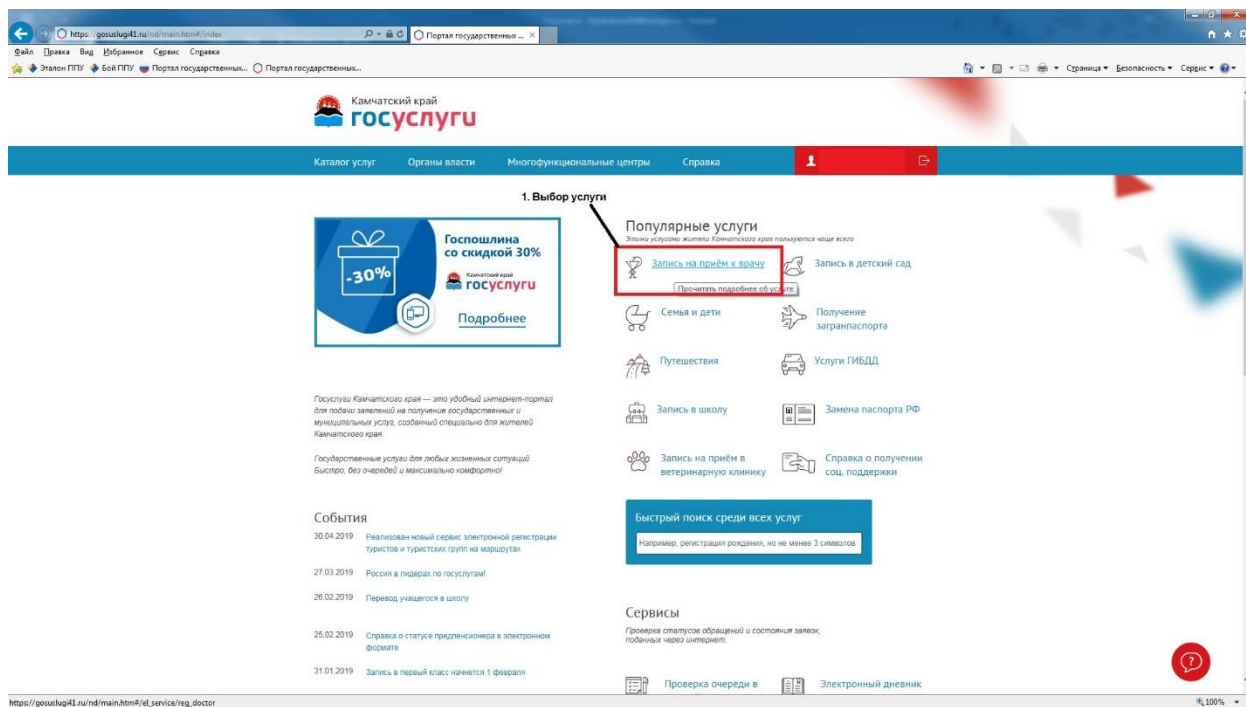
https://gosuslugi41.ru/nd/main.htm#/index
Портал государственных ...
Файл Правка Вид Избранное Сервис Справка
Эталон ППУ Бой ППУ Портал государственных... Портал государственных...
Страница ▾ Безопасность ▾ Сервис ▾

Камчатский край
госуслуги

Каталог услуг Органы власти Многофункциональные центры Справка

1. Выбор услуги

-30%
Госпошлина со скидкой 30%
Камчатский край
госуслуги
Подробнее

Популярные услуги
Этими услугами жители Камчатского края пользуются чаще всего

Запись на приём к врачу
Прочитать подробнее об услуге
Запись в детский сад
Семья и дети
Получение загранпаспорта
Путешествия
Услуги ГИБДД
Запись в школу
Замена паспорта РФ
Запись на приём в ветеринарную клинику
Справка о получении соц. поддержки

Госуслуги Камчатского края — это удобный интернет-портал для подачи заявлений на получение государственных и муниципальных услуг, созданный специально для жителей Камчатского края.

Государственные услуги для любых жизненных ситуаций Быстро, без очередей и максимально комфортно!

Быстрый поиск среди всех услуг
Например, регистрация рождения, но не менее 3 символов

События
30.04.2019 Реализован новый сервис электронной регистрации туристов и туристских групп на маршрутах
27.03.2019 Россия в лидерах по госуслугам!
26.02.2019 Перевод учащегося в школу
25.02.2019 Справка о статусе предпенсионера в электронном формате
31.01.2019 Запись в первый класс начнется 1 февраля

Сервисы
Проверка статусов обращений и состояния заявок, поданных через интернет.

Проверка очереди в
Электронный дневник

https://gosuslugi41.ru/nd/main.htm#/el_service/reg_doctor
100%